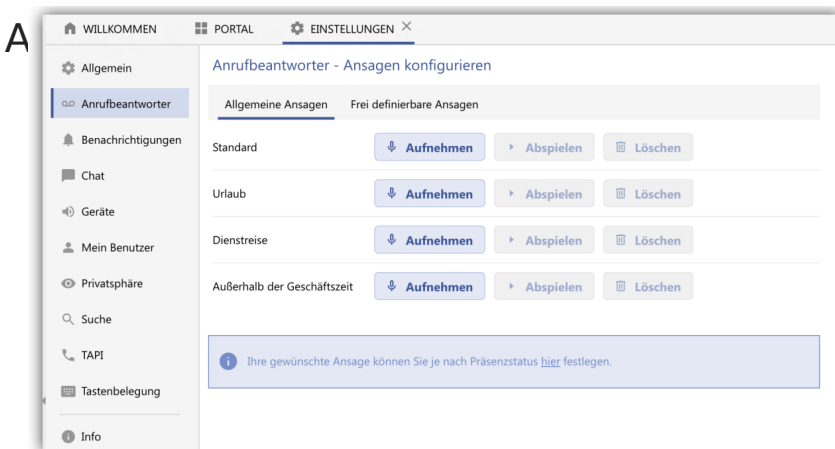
A

WILLKOMMEN PORTAL EINSTELLUNGEN ×

Allgemein
Anrufbeantworter
Benachrichtigungen
Chat
Geräte
Mein Benutzer
Privatsphäre
Suche
TAPI
Tastenbelegung
Info

Anrufbeantworter - Ansagen konfigurieren

Allgemeine Ansagen Frei definierbare Ansagen

| | | | |
|---|---|---|---|
| Standard | Aufnehmen | Abspielen | Löschen |
| Urlaub | Aufnehmen | Abspielen | Löschen |
| Dienstreise | Aufnehmen | Abspielen | Löschen |
| Außerhalb der Geschäftszeit | Aufnehmen | Abspielen | Löschen |

Ihre gewünschte Ansage können Sie je nach Präsenzstatus hier festlegen.